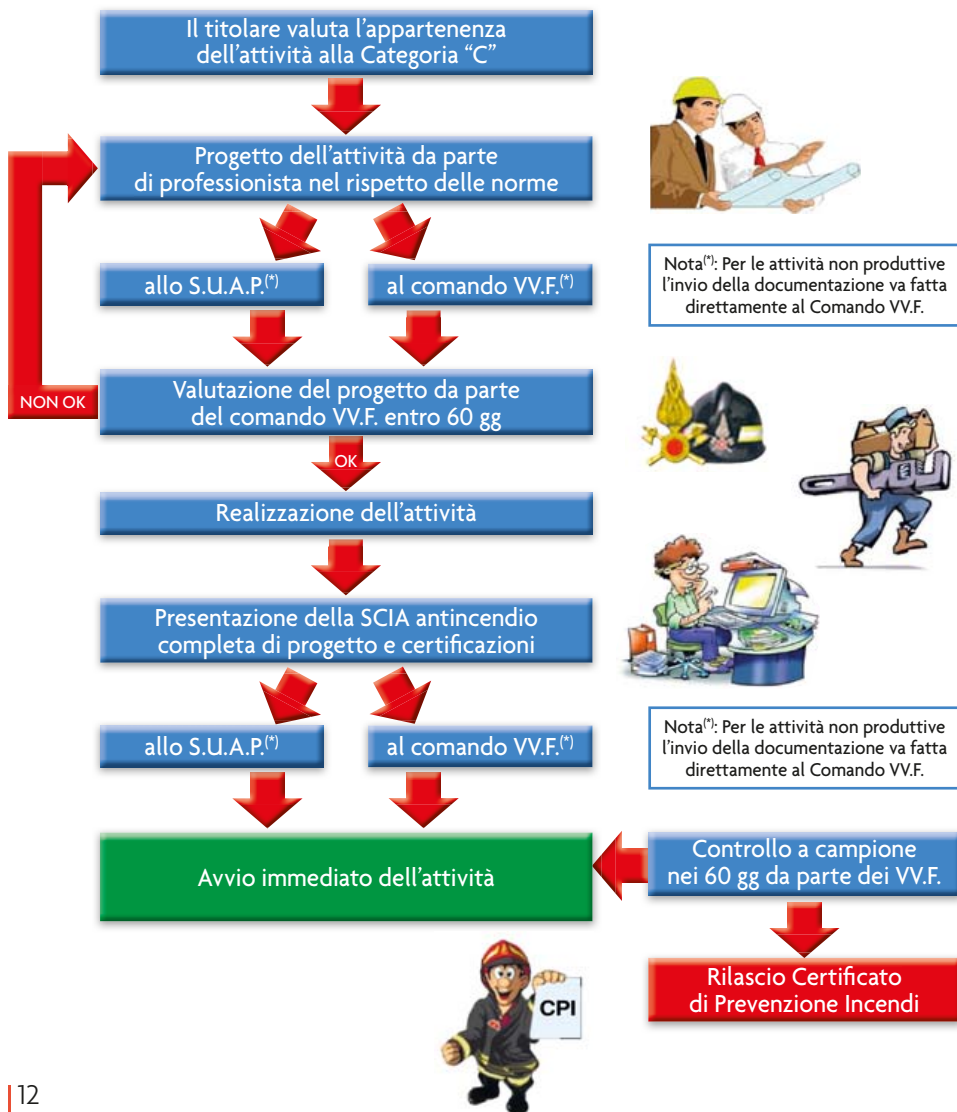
Il titolare valuta l'appartenenza dell'attività alla Categoria "C"

Progetto dell'attività da parte di professionista nel rispetto delle norme

allo S.U.A.P.$^{(*)}$

al comando VV.F.$^{(*)}$

Nota$^{(*)}$: Per le attività non produttive l'invio della documentazione va fatta direttamente al Comando VV.F.

NON OK

Valutazione del progetto da parte del comando VV.F. entro 60 gg

OK

Realizzazione dell'attività

Presentazione della SCIA antincendio completa di progetto e certificazioni

allo S.U.A.P.$^{(*)}$

al comando VV.F.$^{(*)}$

Nota$^{(*)}$: Per le attività non produttive l'invio della documentazione va fatta direttamente al Comando VV.F.

Avvio immediato dell'attività

Controllo a campione nei 60 gg da parte dei VV.F.

Rilascio Certificato di Prevenzione Incendi

CPI

12